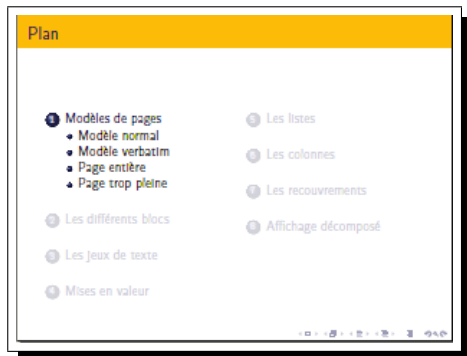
Plan

1 Modèles de pages
Modèle normal
Modèle verbatim
Page entière
Page trop pleine

2 Les différents blocs

3 Les jeux de texte

4 Mises en valeur

5 Les listes

6 Les colonnes

7 Les recouvrements

8 Affichage décomposé